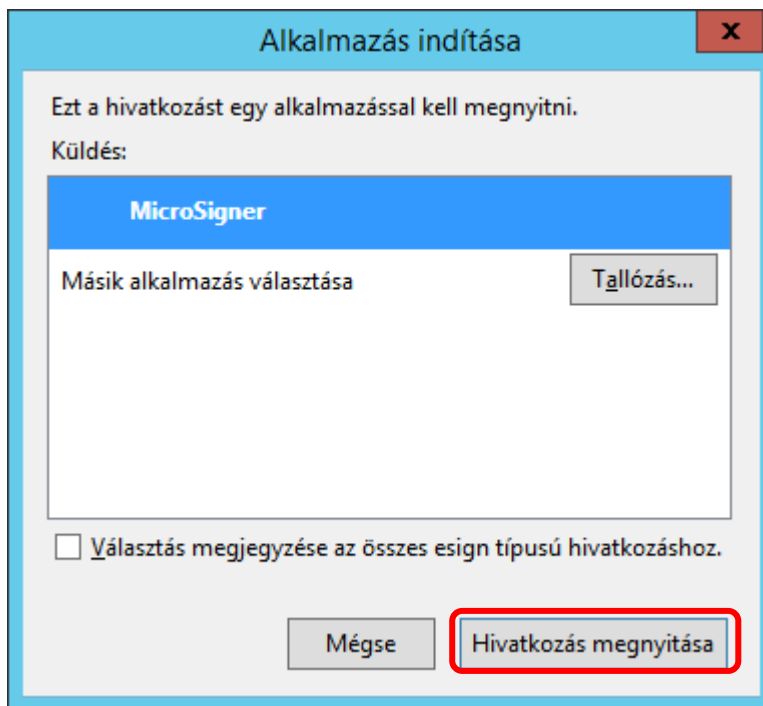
Alkalmazás indítása

x

Ezt a hivatkozást egy alkalmazással kell megnyitni.

Küldés:

MicroSigner

Másik alkalmazás választása

Tallózás...

Választás megjegyzése az összes esign típusú hivatkozáshoz.

Mégse

Hivatkozás megnyitása